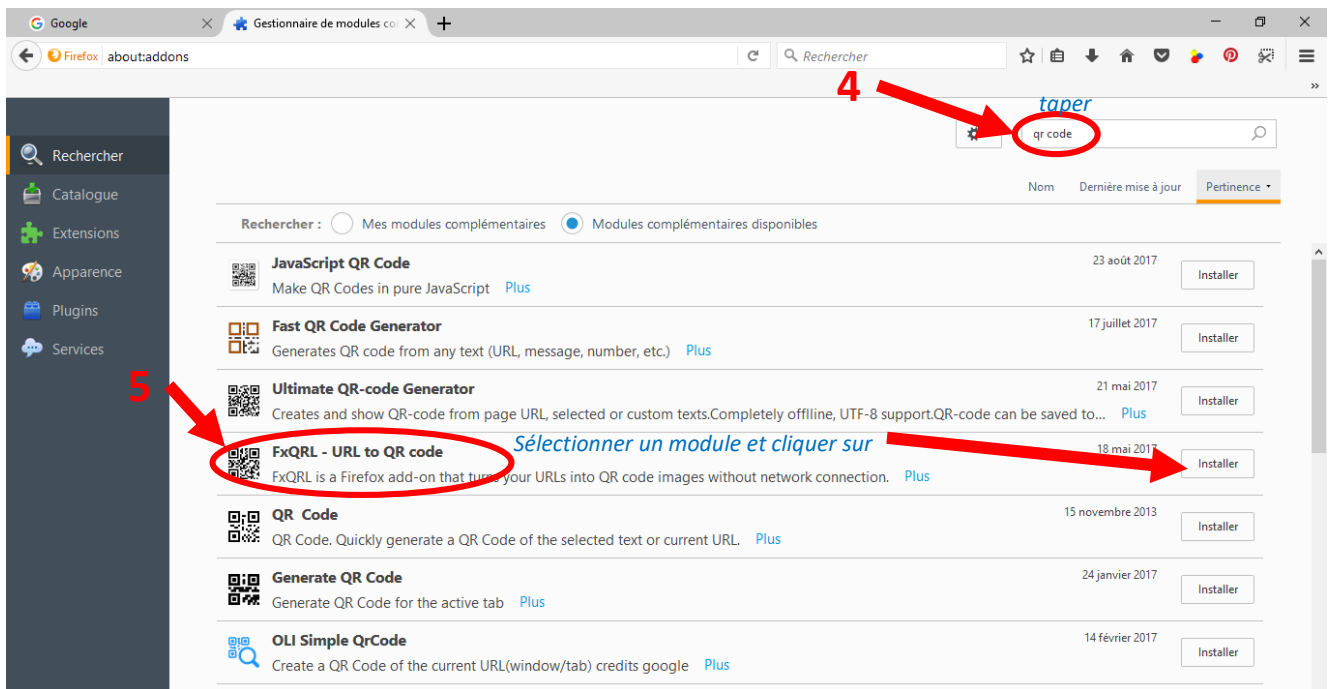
Google
Gestionnaire de modules co
Firefox about:addons
Rechercher

4 taper
qr code

Rechercher
Catalogue
Extensions
Apparence
Plugins
Services

Nom Dernière mise à jour Pertinence

Rechercher : Mes modules complémentaires Modules complémentaires disponibles

JavaScript QR Code 23 août 2017
Make QR Codes in pure JavaScript Plus
Installer

Fast QR Code Generator 17 juillet 2017
Generates QR code from any text (URL, message, number, etc.) Plus
Installer

Ultimate QR-code Generator 21 mai 2017
Creates and show QR-code from page URL, selected or custom texts.Completely offlline, UTF-8 support.QR-code can be saved to... Plus
Installer

5

FxQRL - URL to QR code Sélectionner un module et cliquer sur 18 mai 2017
FxQRL is a Firefox add-on that turns your URLs into QR code images without network connection. Plus
Installer

QR Code 15 novembre 2013
QR Code. Quickly generate a QR Code of the selected text or current URL. Plus
Installer

Generate QR Code 24 janvier 2017
Generate QR Code for the active tab Plus
Installer

OLI Simple QrCode 14 février 2017
Create a QR Code of the current URL(window/tab) credits google Plus
Installer